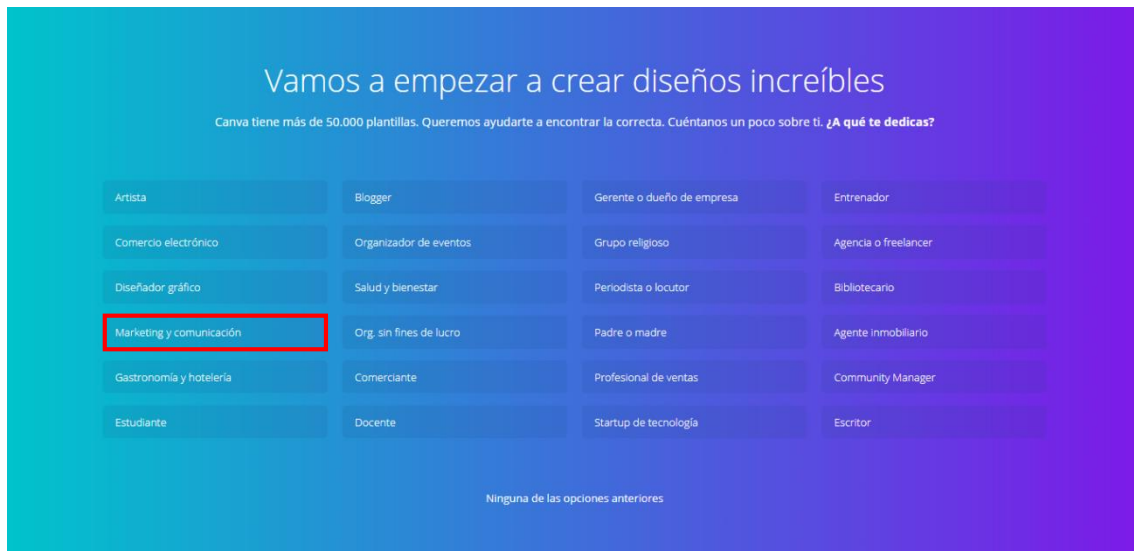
Vamos a empezar a crear diseños increíbles

Canva tiene más de 50.000 plantillas. Queremos ayudarte a encontrar la correcta. Cuéntanos un poco sobre ti. **¿A qué te dedicas?**

Artista

Blogger

Gerente o dueño de empresa

Entrenador

Comercio electrónico

Organizador de eventos

Grupo religioso

Agencia o freelancer

Diseñador gráfico

Salud y bienestar

Periodista o locutor

Bibliotecario

Marketing y comunicación

Org. sin fines de lucro

Padre o madre

Agente inmobiliario

Gastronomía y hotelería

Comerciante

Profesional de ventas

Community Manager

Estudiante

Docente

Startup de tecnología

Escritor

Ninguna de las opciones anteriores